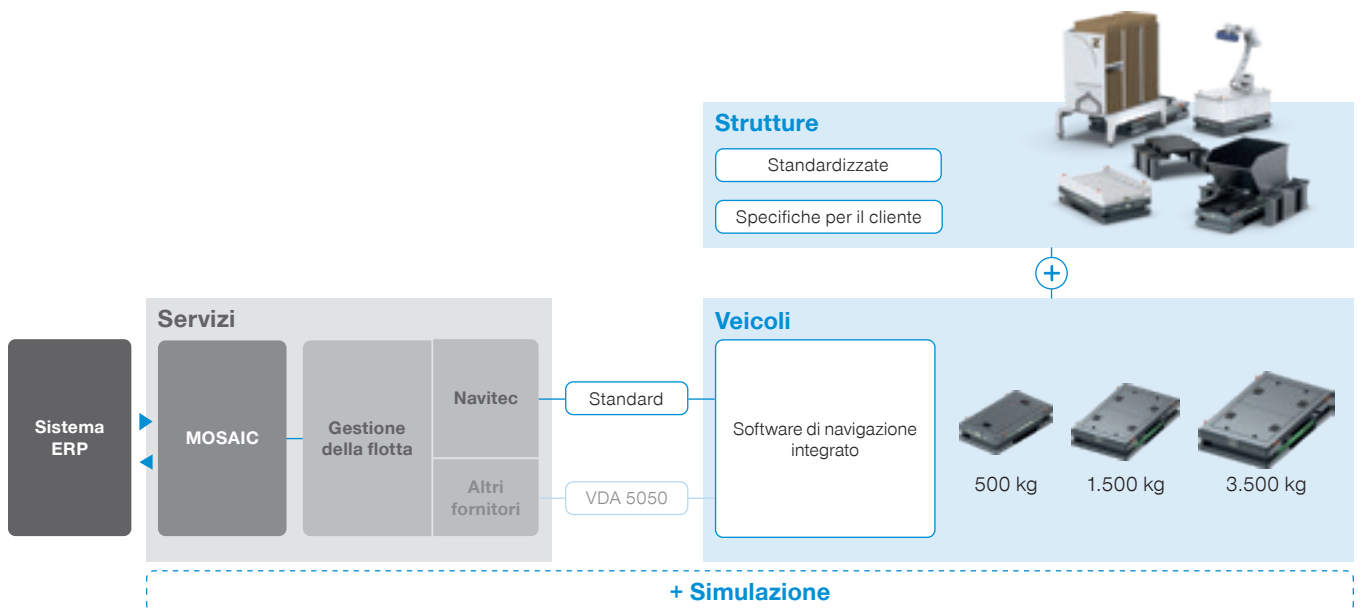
Strutture

Standardizzate

Specifiche per il cliente

+

Servizi

Veicoli

Sistema ERP

MOSAIC

Gestione della flotta

Navitec

Altri fornitori

Standard

VDA 5050

Software di navigazione integrato

500 kg

1.500 kg

3.500 kg

+ Simulazione